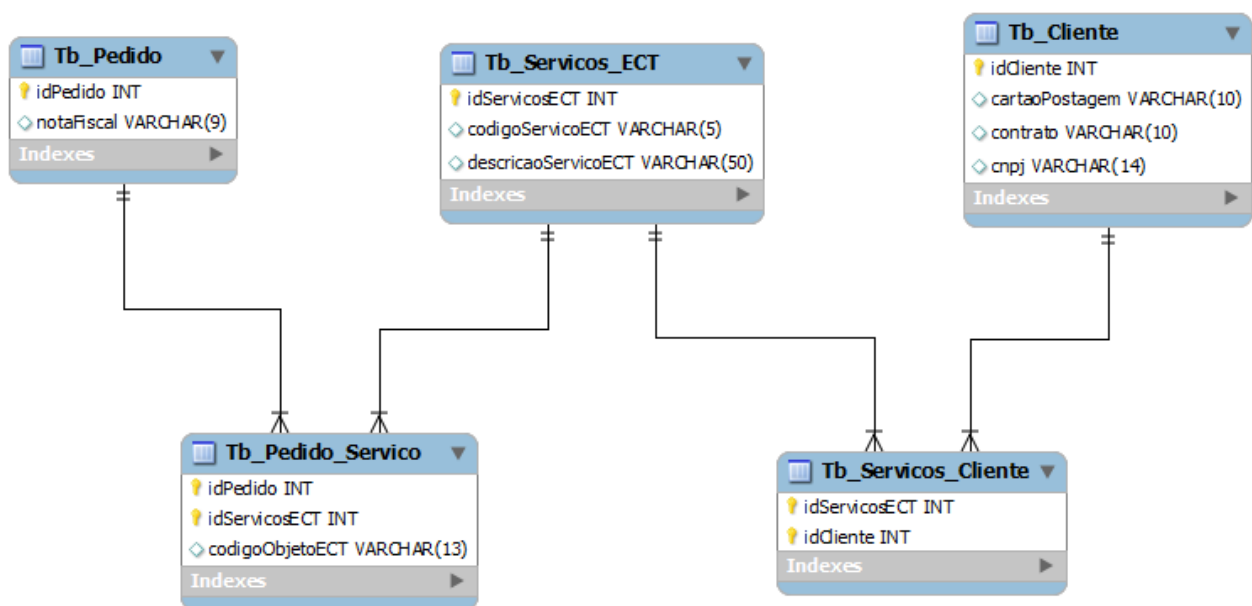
Tb_Pedido
idPedido INT
notaFiscal VARCHAR(9)
Indexes

Tb_Servicos_ECT
idServicosECT INT
codigoServicoECT VARCHAR(5)
descricaoServicoECT VARCHAR(50)
Indexes

Tb_Cliente
idCliente INT
cartaoPostagem VARCHAR(10)
contrato VARCHAR(10)
cnpj VARCHAR(14)
Indexes

Tb_Pedido_Servico
idPedido INT
idServicosECT INT
codigoObjetoECT VARCHAR(13)
Indexes

Tb_Servicos_Cliente
idServicosECT INT
idCliente INT
Indexes